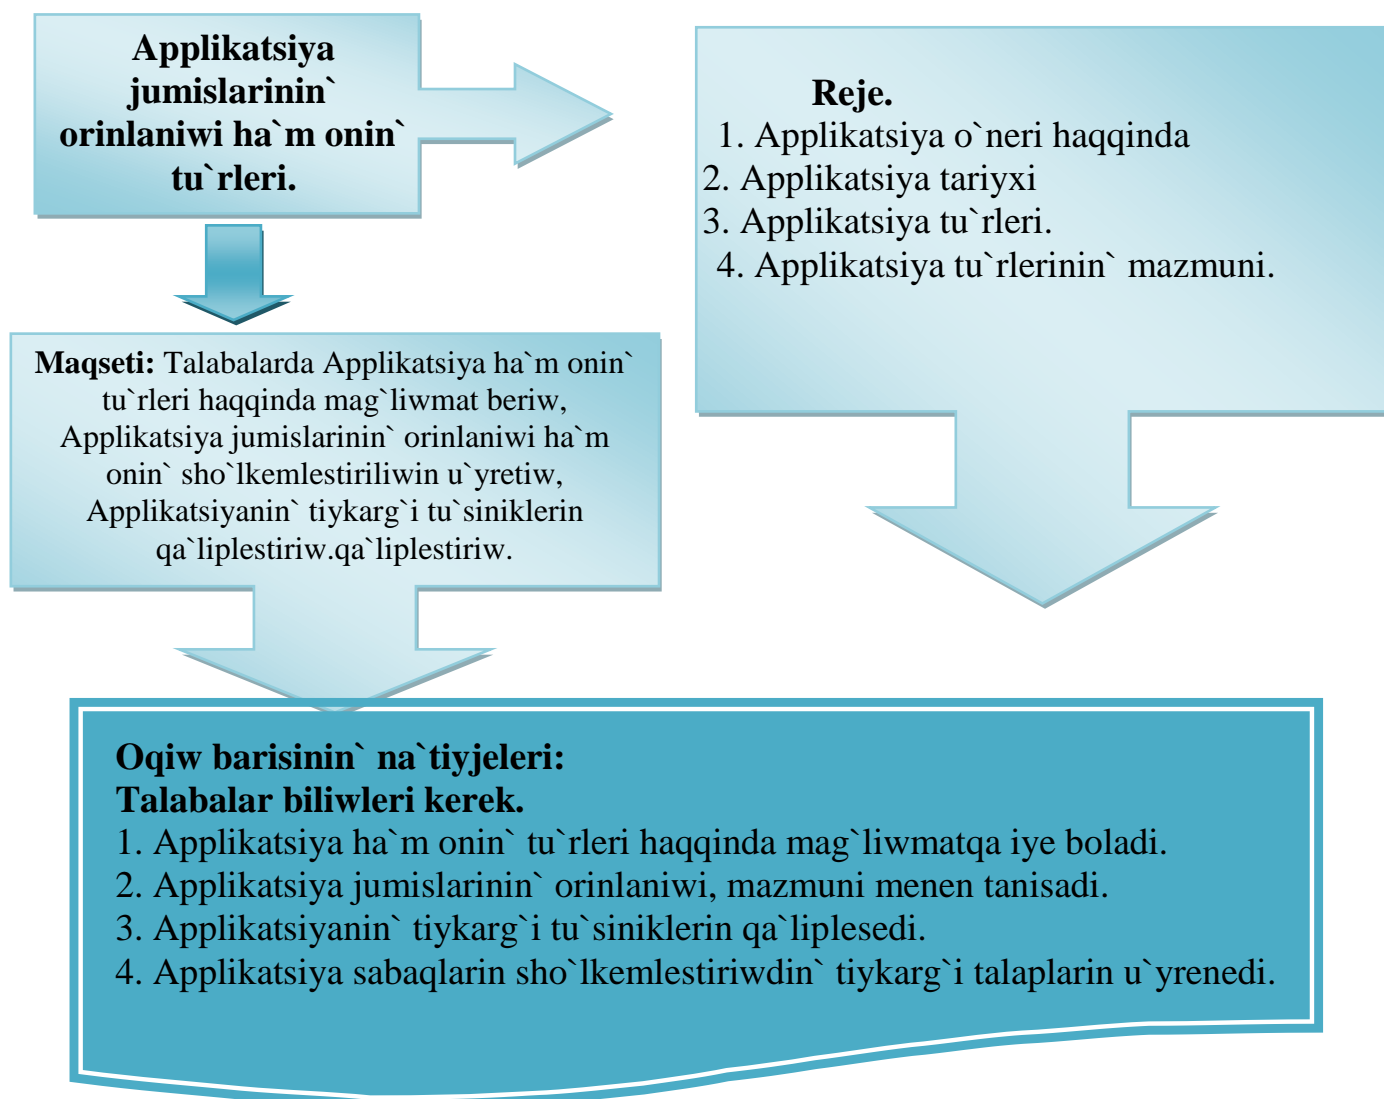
Applikatsiya jumislarinin` orinlaniwi ha`m onin` tu`rleri.

Reje.
1. Applikatsiya o`neri haqqinda
2. Applikatsiya tariyxi
3. Applikatsiya tu`rleri.
4. Applikatsiya tu`rlerinin` mazmuni.

Maqseti: Talabalarda Applikatsiya ha`m onin` tu`rleri haqqinda mag`liwmat beriw, Applikatsiya jumislarinin` orinlaniwi ha`m onin` sho`lkemlestiriliwin u`yretiw, Applikatsiyanin` tiykarg`i tu`siniklerin qa`liplestiriw.qa`liplestiriw.

Oqiw barisinin` na`tiyjeleri:
Talabalar biliwleri kerek.
1. Applikatsiya ha`m onin` tu`rleri haqqinda mag`liwmatqa iye boladi.
2. Applikatsiya jumislarinin` orinlaniwi, mazmuni menen tanisadi.
3. Applikatsiyanin` tiykarg`i tu`siniklerin qa`liplesedi.
4. Applikatsiya sabaqlarin sho`lkemlestiriwdin` tiykarg`i talaplarin u`yrenedi.